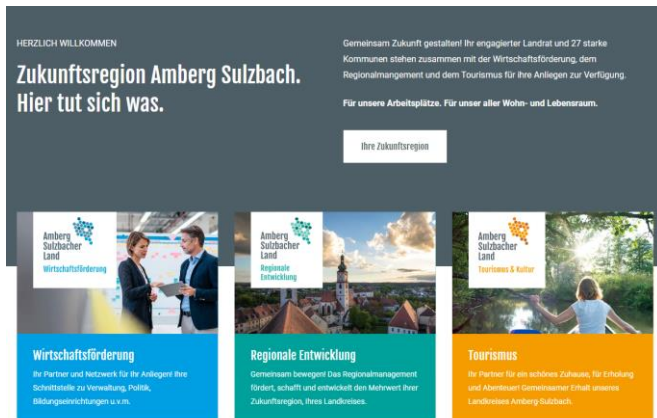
HERZLICH WILLKOMMEN

Zukunftsregion Amberg Sulzbach. Hier tut sich was.

Gemeinsam Zukunft gestalten! Ihr engagierter Landrat und 27 starke Kommunen stehen zusammen mit der Wirtschaftsförderung, dem Regionalmangement und dem Tourismus für Ihre Anliegen zur Verfügung.

Für unsere Arbeitsplätze. Für unser aller Wohn- und Lebensraum.

Ihre Zukunftsregion

Amberg Sulzbacher Land Wirtschaftsförderung

Wirtschaftsförderung

Ihr Partner und Netzwerk für Ihr Anliegen! Ihre Schnittstelle zu Verwaltung, Politik, Bildungseinrichtungen u.v.m.

Amberg Sulzbacher Land Regionale Entwicklung

Regionale Entwicklung

Gemeinsam bewegen! Das Regionalmanagement fördert, schafft und entwickelt den Mehrwert Ihrer Zukunftsregion, Ihres Landkreises.

Amberg Sulzbacher Land Tourismus & Kultur

Tourismus

Ihr Partner für ein schönes Zuhause, für Erholung und Abenteuer! Gemeinsamer Erhalt unseres Landkreises Amberg-Sulzbach.